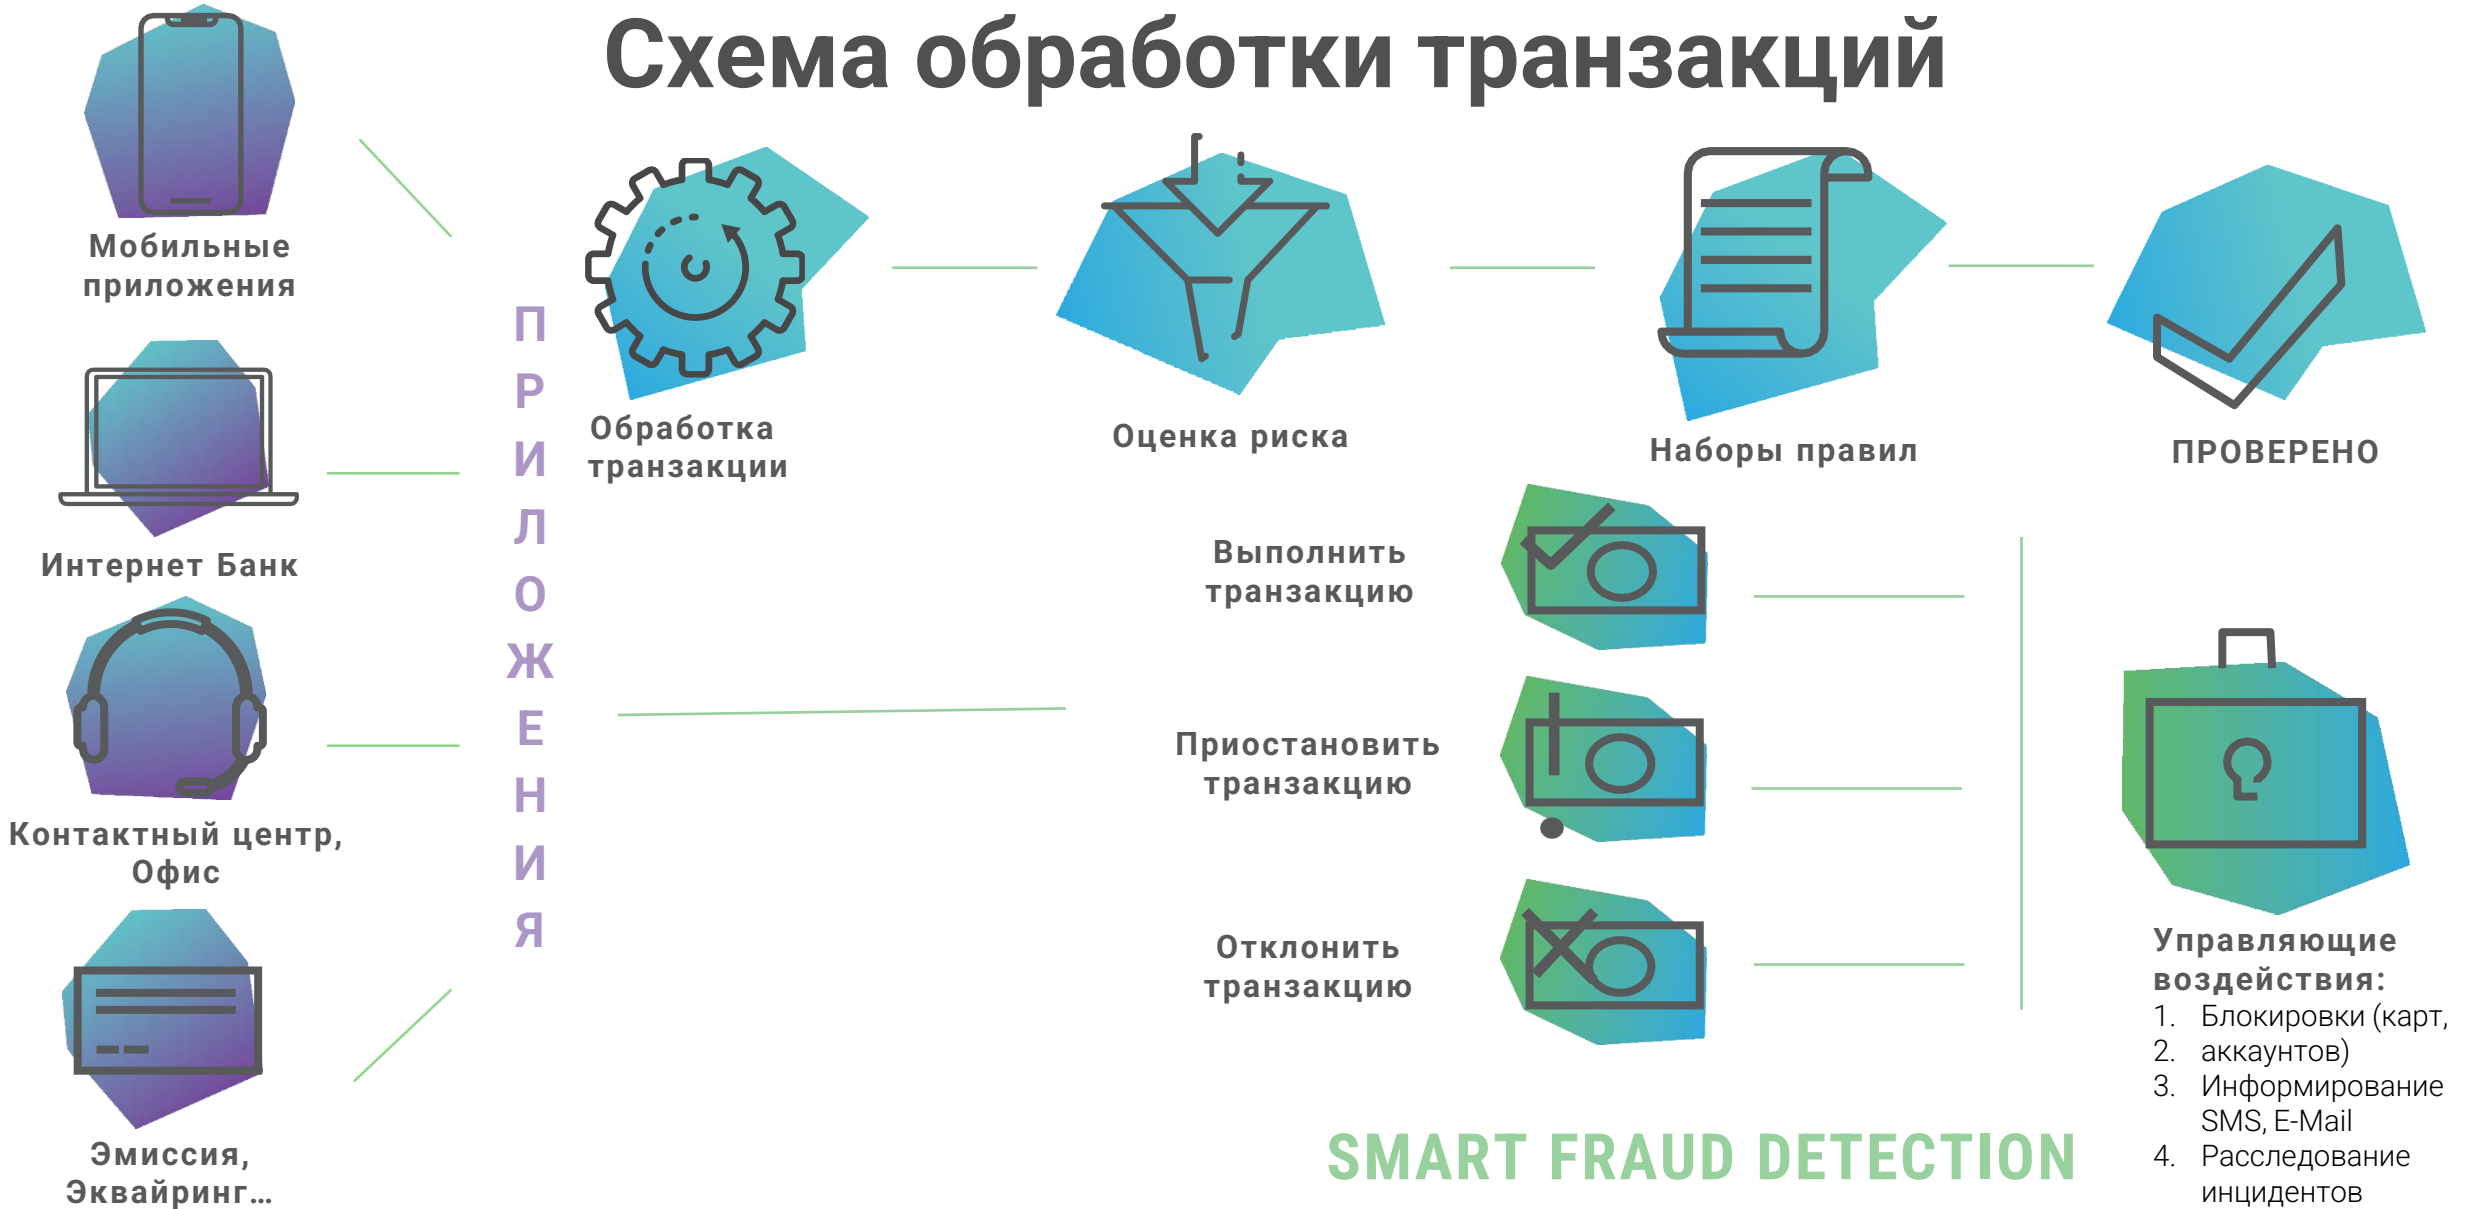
Схема обработки транзакций

Мобильные приложения

Интернет Банк

Контактный центр, Офис

Эмиссия, Эквайринг…

П
Р
И
Л
О
Ж
Е
Н
И
Я

Обработка транзакции

Оценка риска

Наборы правил

ПРОВЕРЕНО

Выполнить транзакцию

Приостановить транзакцию

Отклонить транзакцию

Управляющие воздействия:
1. Блокировки (карт,
2. аккаунтов)
3. Информирование SMS, E-Mail
4. Расследование инцидентов

SMART FRAUD DETECTION